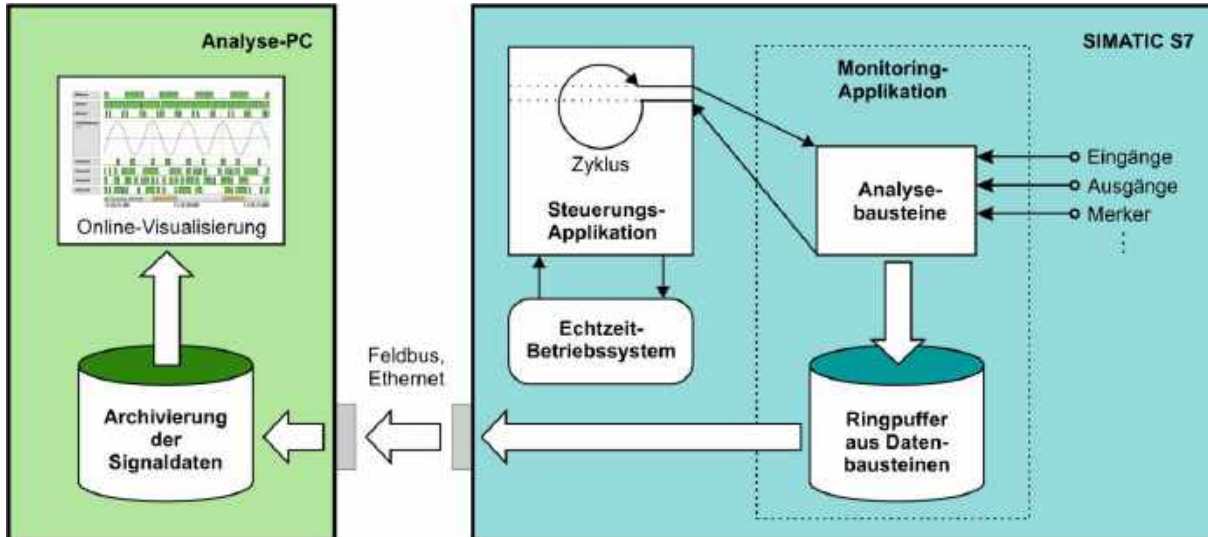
Analyse-PC

Online-Visualisierung

Archivierung der Signaldaten

Feldbus, Ethernet

SIMATIC S7

Zyklus

Steuerungs-Applikation

Echtzeit-Betriebssystem

Monitoring-Applikation

Analysebausteine

Eingänge

Ausgänge

Merker

Ringpuffer aus Datenbausteinen